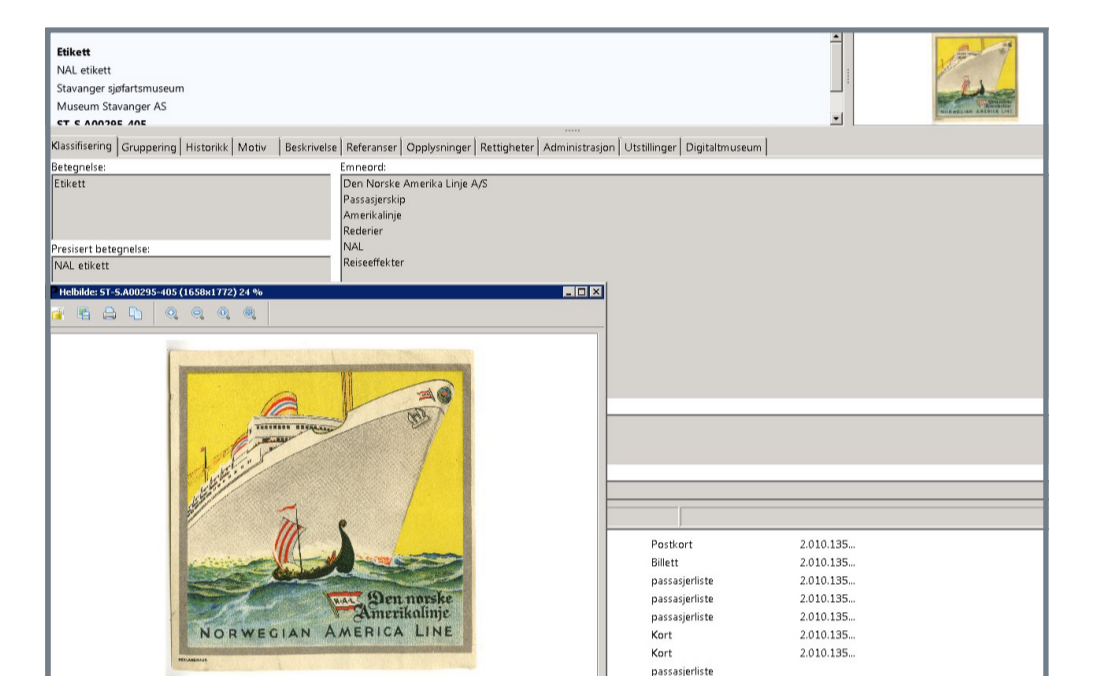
Etikett
NAL etikett
Stavanger sjøfartsmuseum
Museum Stavanger AS
ST-S.A00295-405

Klassifisering | Gruppering | Historikk | Motiv | Beskrivelse | Referanser | Opplysninger | Rettigheter | Administrasjon | Utstillinger | Digitaltmuseum

Betegnelse:
Etikett

Presisert betegnelse:
NAL etikett

Emneord:
Den Norske Amerika Linje A/S
Passasjerskip
Amerikalinje
Rederier
NAL
Reiseeffekter

Helbilde: ST-S.A00295-405 (1658x1772) 24 %

NAL
Den norske Amerikalinje
NORWEGIAN AMERICA LINE

| | |
|---|---|
| Postkort | 2.010.135... |
| Billett | 2.010.135... |
| passasjerliste | 2.010.135... |
| passasjerliste | 2.010.135... |
| passasjerliste | 2.010.135... |
| Kort | 2.010.135... |
| Kort | 2.010.135... |
| passasjerliste | |